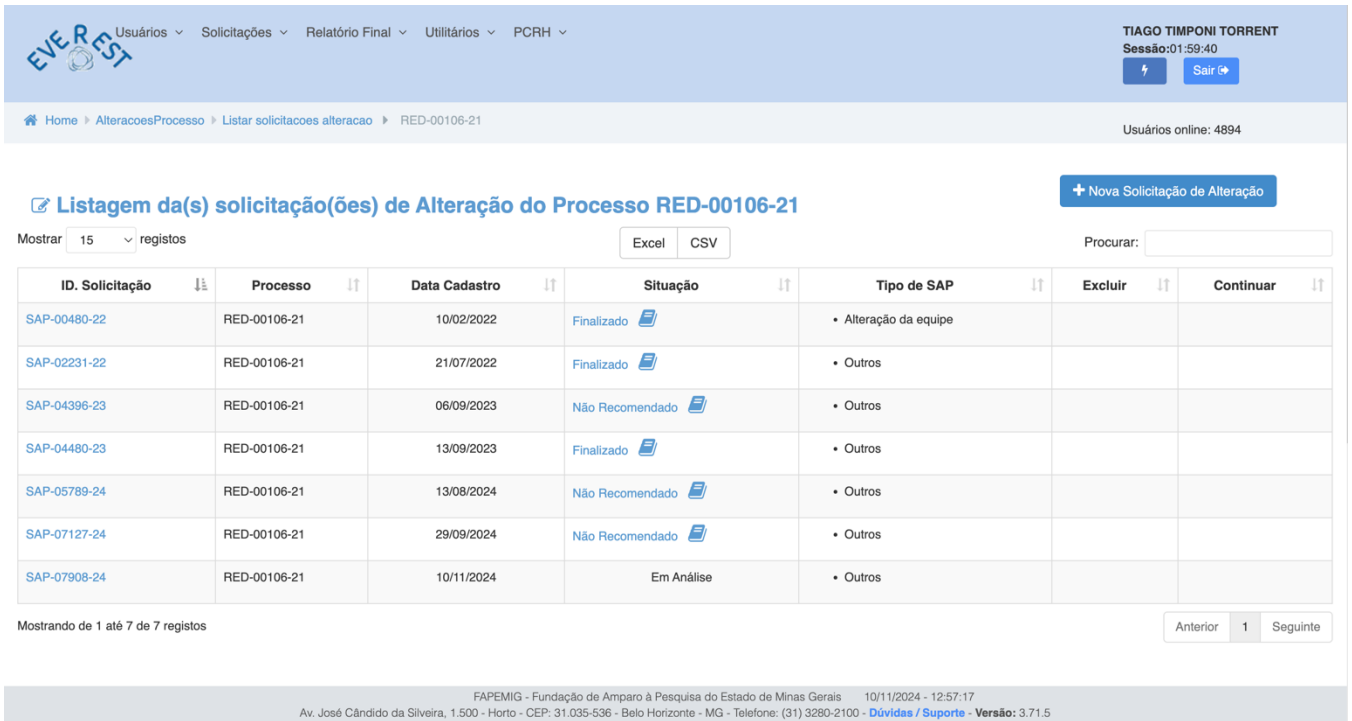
EVEREST

Usuários ⌄ Solicitações ⌄ Relatório Final ⌄ Utilitários ⌄ PCRH ⌄

TIAGO TIMPONI TORRENT
Sessão:01:59:40
Sair

Home ▸ AlteracoesProcesso ▸ Listar solicitacoes alteracao ▸ RED-00106-21

Usuários online: 4894

+ Nova Solicitação de Alteração

Listagem da(s) solicitação(ões) de Alteração do Processo RED-00106-21

Mostrar 15 registos

Excel CSV

Procurar:

| ID. Solicitação | Processo | Data Cadastro | Situação | Tipo de SAP | Excluir | Continuar |
|---|---|---|---|---|---|---|
| SAP-00480-22 | RED-00106-21 | 10/02/2022 | Finalizado | • Alteração da equipe | | |
| SAP-02231-22 | RED-00106-21 | 21/07/2022 | Finalizado | • Outros | | |
| SAP-04396-23 | RED-00106-21 | 06/09/2023 | Não Recomendado | • Outros | | |
| SAP-04480-23 | RED-00106-21 | 13/09/2023 | Finalizado | • Outros | | |
| SAP-05789-24 | RED-00106-21 | 13/08/2024 | Não Recomendado | • Outros | | |
| SAP-07127-24 | RED-00106-21 | 29/09/2024 | Não Recomendado | • Outros | | |
| SAP-07908-24 | RED-00106-21 | 10/11/2024 | Em Análise | • Outros | | |

Mostrando de 1 até 7 de 7 registos

Anterior 1 Seguinte

FAPEMIG - Fundação de Amparo à Pesquisa do Estado de Minas Gerais 10/11/2024 - 12:57:17
Av. José Cândido da Silveira, 1.500 - Horto - CEP: 31.035-536 - Belo Horizonte - MG - Telefone: (31) 3280-2100 - Dúvidas / Suporte - Versão: 3.71.5